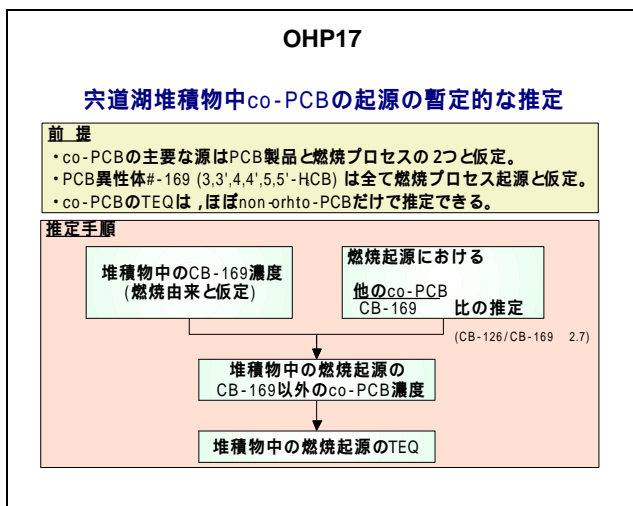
OHP17

宍道湖堆積物中co-PCBの起源の暫定的な推定

前提
・co-PCBの主要な源はPCB製品と燃焼プロセスの2つと仮定。
・PCB異性体#-169 (3,3',4,4',5,5'-HCB) は全て燃焼プロセス起源と仮定。
・co-PCBのTEQは，ほぼnon-orhto-PCBだけで推定できる。

推定手順

堆積物中のCB-169濃度 (燃焼由来と仮定)

燃焼起源における $\frac{\text{他のco-PCB}}{\text{CB-169}}$ 比の推定

(CB-126/CB-169 2.7)

堆積物中の燃焼起源のCB-169以外のco-PCB濃度

堆積物中の燃焼起源のTEQ